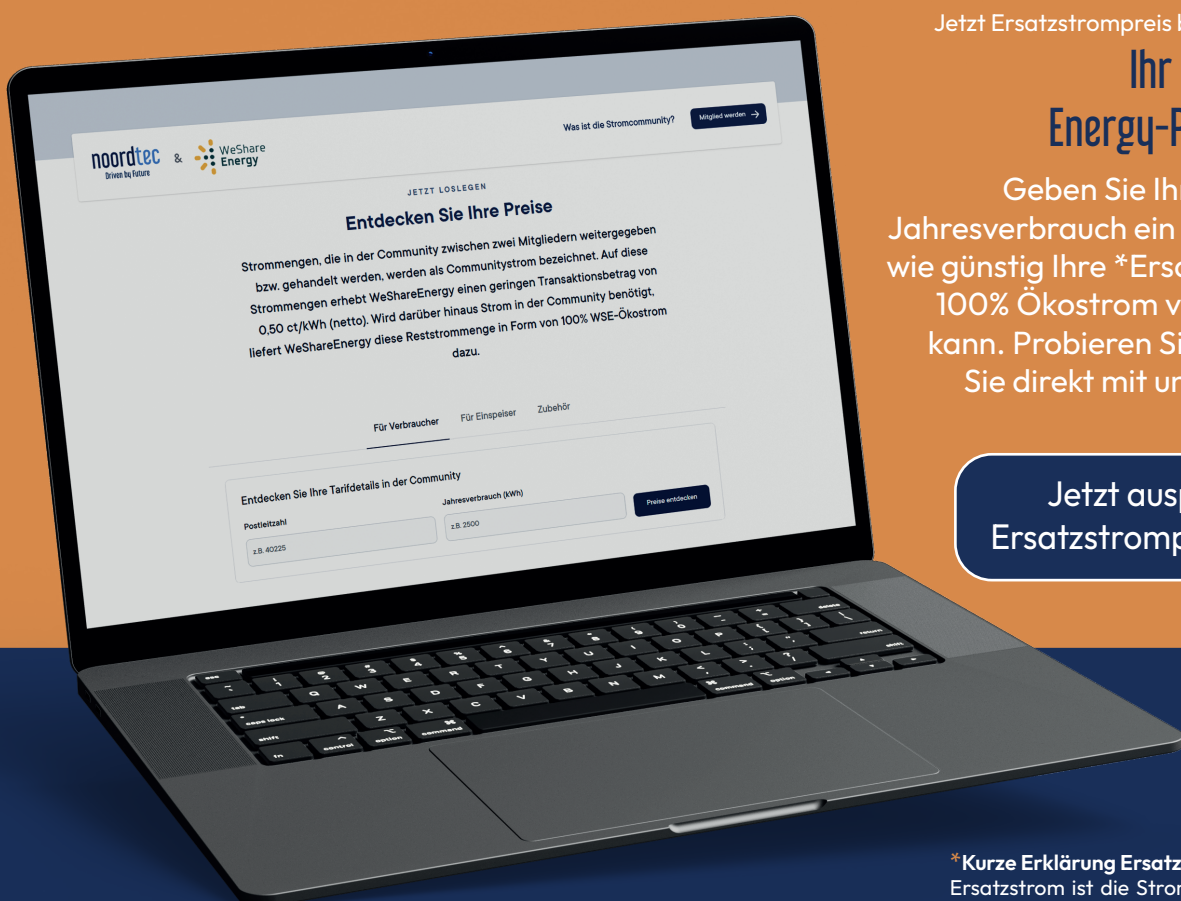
noordtec
Driven by Future
&
WeShare Energy

Was ist die Stromcommunity?
Mitglied werden →

JETZT LOSLEGEN
Entdecken Sie Ihre Preise

Strommengen, die in der Community zwischen zwei Mitgliedern weitergegeben bzw. gehandelt werden, werden als Communitystrom bezeichnet. Auf diese Strommengen erhebt WeShareEnergy einen geringen Transaktionsbetrag von 0,50 ct/kWh (netto). Wird darüber hinaus Strom in der Community benötigt, liefert WeShareEnergy diese Reststrommenge in Form von 100% WSE-Ökostrom dazu.

Für Verbraucher
Für Einspeiser
Zubehör

Entdecken Sie Ihre Tarifdetails in der Community
Postleitzahl
z.B. 40225
Jahresverbrauch (kWh)
z.B. 2500
Preise entdecken

Jetzt Ersatzstrompreis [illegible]
Ihr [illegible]
Energy-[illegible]

Geben Sie Ih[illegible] Jahresverbrauch ein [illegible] wie günstig Ihre *Ers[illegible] 100% Ökostrom v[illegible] kann. Probieren Si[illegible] Sie direkt mit u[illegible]

Jetzt aus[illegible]
Ersatzstromp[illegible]

*Kurze Erklärung Ersatz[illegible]
Ersatzstrom ist die Stro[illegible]